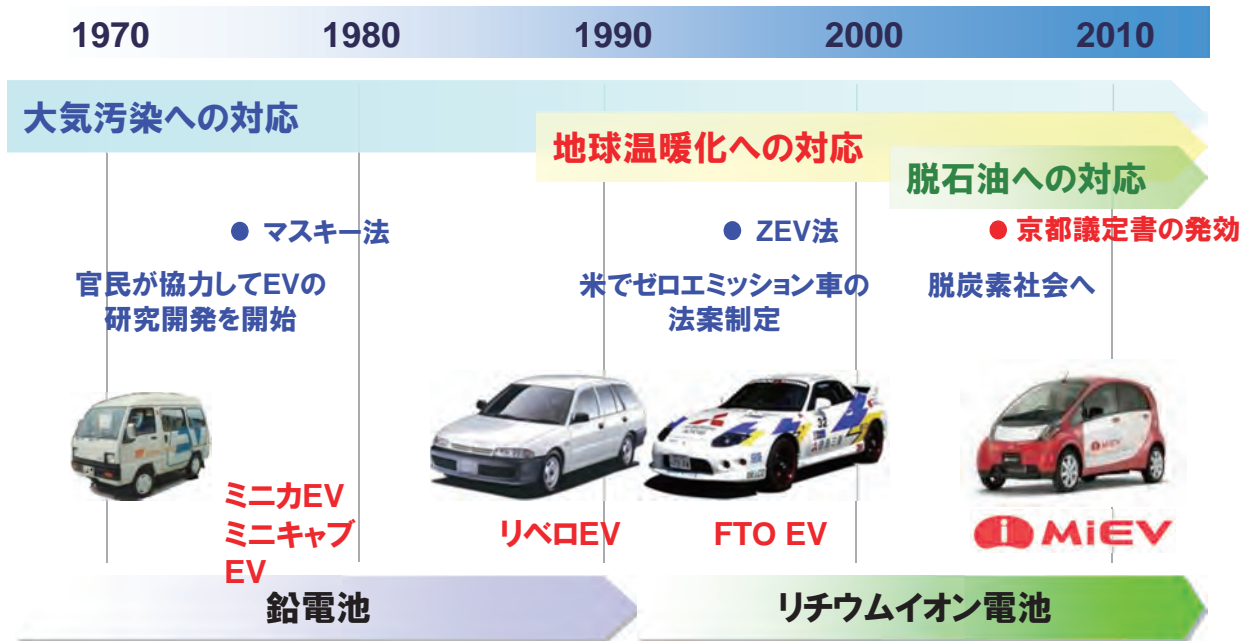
1970 1980 1990 2000 2010

大気汚染への対応

地球温暖化への対応

脱石油への対応

● マスキー法

官民が協力してEVの研究開発を開始

● ZEV法

米でゼロエミッション車の法案制定

● 京都議定書の発効

脱炭素社会へ

ミニカEV
ミニキャブEV

リベロEV

FTO EV

i MiEV

鉛電池

リチウムイオン電池